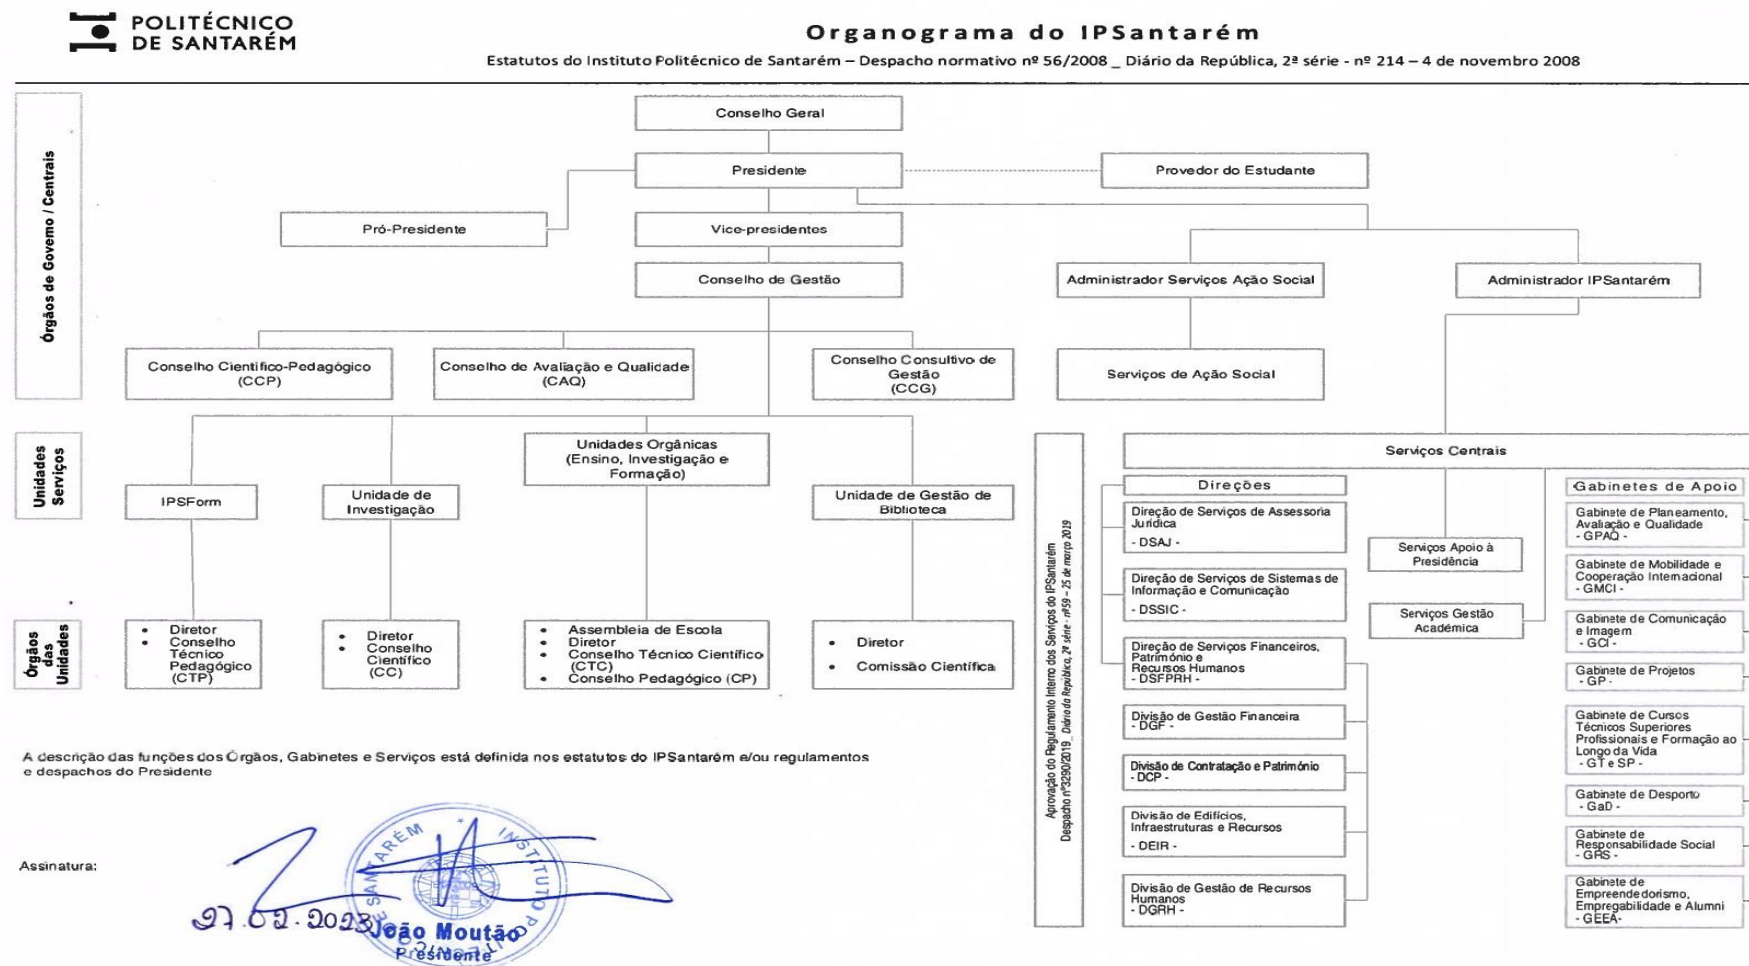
POLITÉCNICO DE SANTARÉM

Organograma do IPSantarém

Estatutos do Instituto Politécnico de Santarém – Despacho normativo nº 56/2008 _ Diário da República, 2ª série - nº 214 – 4 de novembro 2008

Órgãos de Governo / Centrais

Conselho Geral

Presidente

Provedor do Estudante

Pró-Presidente

Vice-presidentes

Conselho de Gestão

Administrador Serviços Ação Social

Administrador IPSantarém

Conselho Científico-Pedagógico (CCP)

Conselho de Avaliação e Qualidade (CAQ)

Conselho Consultivo de Gestão (CCG)

Serviços de Ação Social

Unidades Serviços

Unidades Orgânicas (Ensino, Investigação e Formação)

IPSForm

Unidade de Investigação

Unidade de Gestão de Biblioteca

Órgãos das Unidades

- Diretor
- Conselho Técnico Pedagógico (CTP)

- Diretor
- Conselho Científico (CC)

- Assembleia de Escola
- Diretor
- Conselho Técnico Científico (CTC)
- Conselho Pedagógico (CP)

- Diretor
- Comissão Científica

Aprovação do Regulamento Interno dos Serviços do IPSantarém Despacho nº3290/2019, Diário da República, 2ª série - nº59 - 25 de março 2019

Serviços Centrais

Direções

Direção de Serviços de Assessoria Jurídica - DSAJ -

Direção de Serviços de Sistemas de Informação e Comunicação - DSSIC -

Direção de Serviços Financeiros, Património e Recursos Humanos - DSFPRH -

Divisão de Gestão Financeira - DGF -

Divisão de Contratação e Património - DCP -

Divisão de Edifícios, Infraestruturas e Recursos - DEIR -

Divisão de Gestão de Recursos Humanos - DGRH -

Serviços Apoio à Presidência

Serviços Gestão Académica

Gabinetes de Apoio

Gabinete de Planeamento, Avaliação e Qualidade - GPAQ -

Gabinete de Mobilidade e Cooperação Internacional - GMCI -

Gabinete de Comunicação e Imagem - GCI -

Gabinete de Projetos - GP -

Gabinete de Cursos Técnicos Superiores Profissionais e Formação ao Longo da Vida - GT e SP -

Gabinete de Desporto - GaD -

Gabinete de Responsabilidade Social - GRS -

Gabinete de Empreendedorismo, Empregabilidade e Alumni - GEEA-

A descrição das funções dos Órgãos, Gabinetes e Serviços está definida nos estatutos do IPSantarém e/ou regulamentos e despachos do Presidente

Assinatura:

27.02.2023

João Moutão
Presidente

INSTITUTO POLITÉCNICO DE SANTARÉM